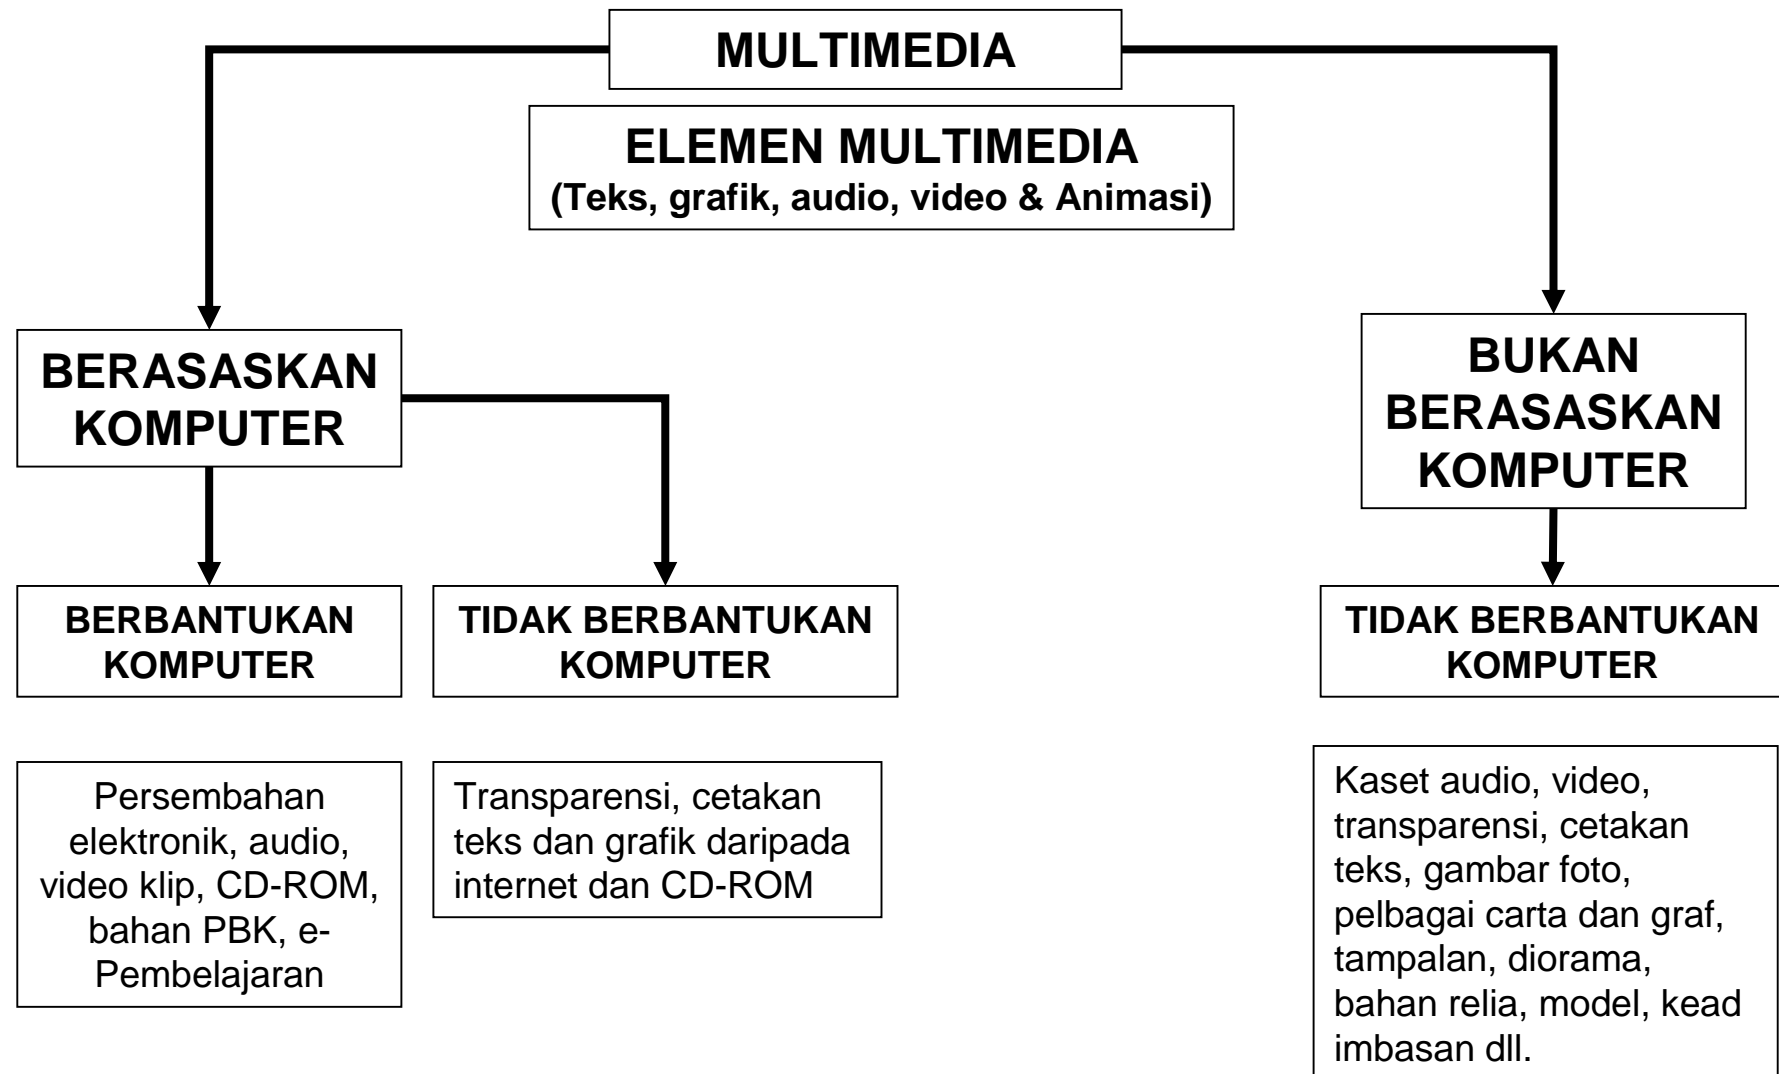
MULTIMEDIA

ELEMEN MULTIMEDIA
(Teks, grafik, audio, video & Animasi)

BERASASKAN KOMPUTER

BERBANTUKAN KOMPUTER

Persembahan elektronik, audio, video klip, CD-ROM, bahan PBK, e-Pembelajaran

TIDAK BERBANTUKAN KOMPUTER

Transparensi, cetakan teks dan grafik daripada internet dan CD-ROM

BUKAN BERASASKAN KOMPUTER

TIDAK BERBANTUKAN KOMPUTER

Kaset audio, video, transparensi, cetakan teks, gambar foto, pelbagai carta dan graf, tampalan, diorama, bahan relia, model, kead imbasan dll.